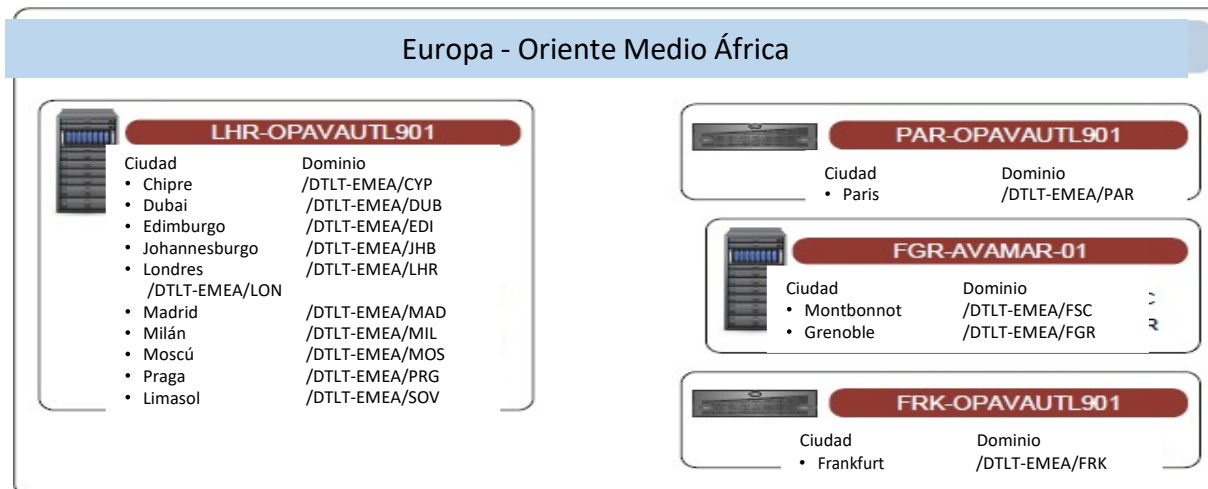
Europa - Oriente Medio África

LHR-OPAVAUTL901

| Ciudad | Dominio |
|---|---|
| • Chipre | /DTLT-EMEA/CYP |
| • Dubai | /DTLT-EMEA/DUB |
| • Edimburgo | /DTLT-EMEA/EDI |
| • Johannesburgo | /DTLT-EMEA/JHB |
| • Londres | /DTLT-EMEA/LHR |
| | /DTLT-EMEA/LON |
| • Madrid | /DTLT-EMEA/MAD |
| • Milán | /DTLT-EMEA/MIL |
| • Moscú | /DTLT-EMEA/MOS |
| • Praga | /DTLT-EMEA/PRG |
| • Limasol | /DTLT-EMEA/SOV |

PAR-OPAVAUTL901

| Ciudad | Dominio |
|---|---|
| • Paris | /DTLT-EMEA/PAR |

FGR-AVAMAR-01

| Ciudad | Dominio |
|---|---|
| • Montbonnot | /DTLT-EMEA/FSC |
| • Grenoble | /DTLT-EMEA/FGR |

FRK-OPAVAUTL901

| Ciudad | Dominio |
|---|---|
| • Frankfurt | /DTLT-EMEA/FRK |